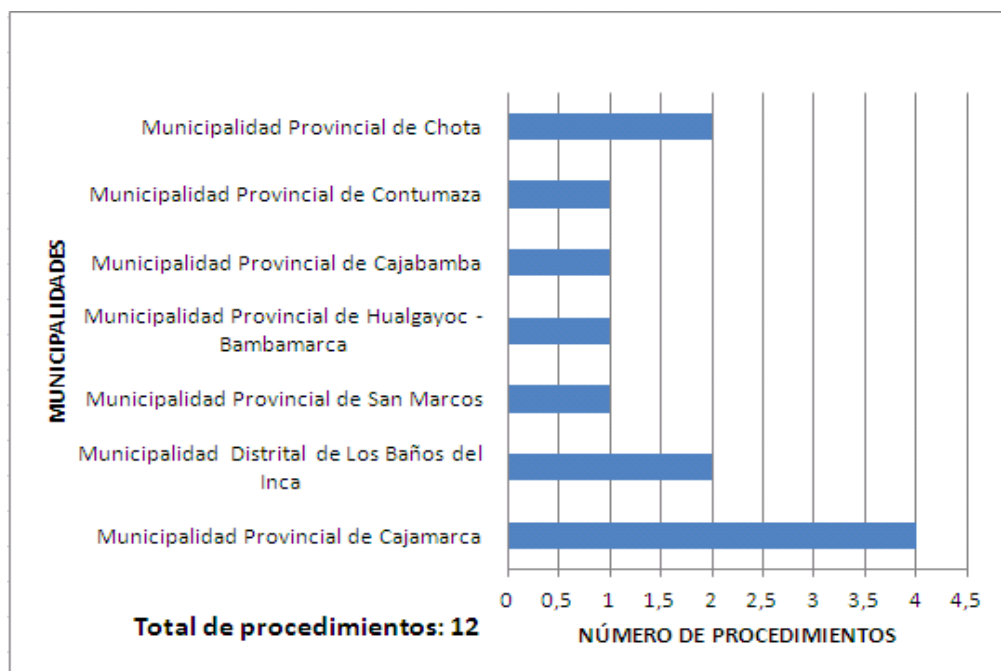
MUNICIPALIDADES

Municipalidad Provincial de Chota

Municipalidad Provincial de Contumaza

Municipalidad Provincial de Cajabamba

Municipalidad Provincial de Hualgayoc - Bambamarca

Municipalidad Provincial de San Marcos

Municipalidad Distrital de Los Baños del Inca

Municipalidad Provincial de Cajamarca

0 0,5 1 1,5 2 2,5 3 3,5 4 4,5

Total de procedimientos: 12

NÚMERO DE PROCEDIMIENTOS